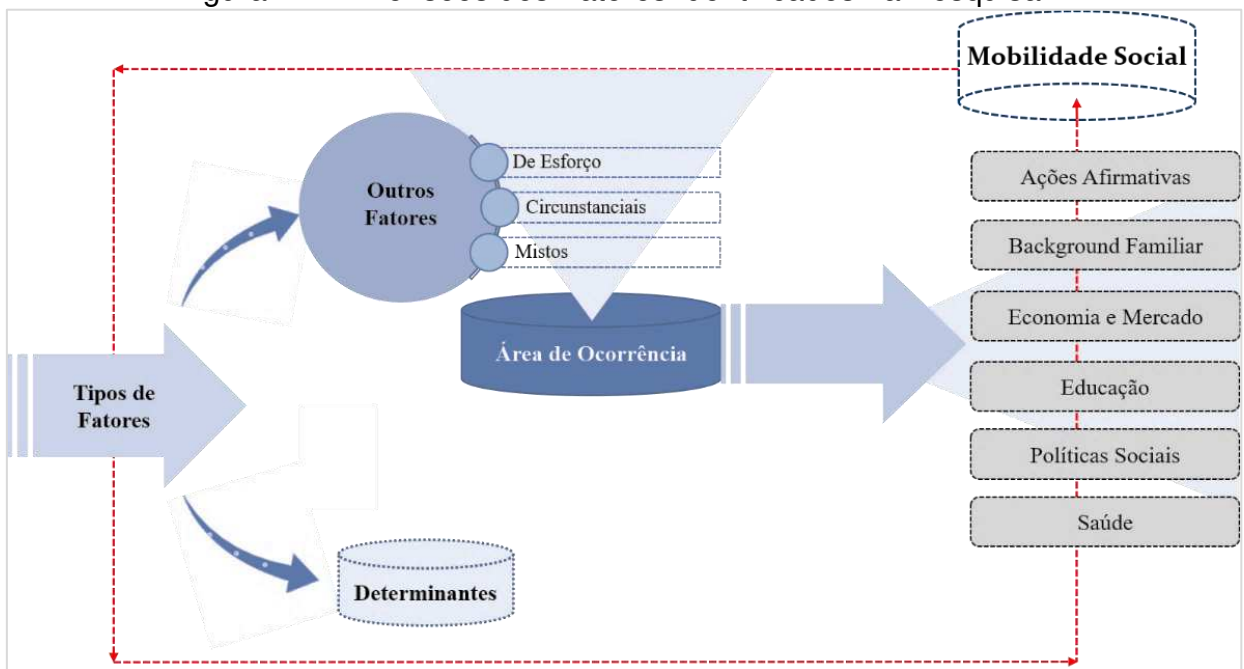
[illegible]

Mobilidade Social

Outros Fatores

De Esforço

Circunstanciais

Mistos

Área de Ocorrência

Tipos de Fatores

Determinantes

Ações Afirmativas

Background Familiar

Economia e Mercado

Educação

Políticas Sociais

Saúde